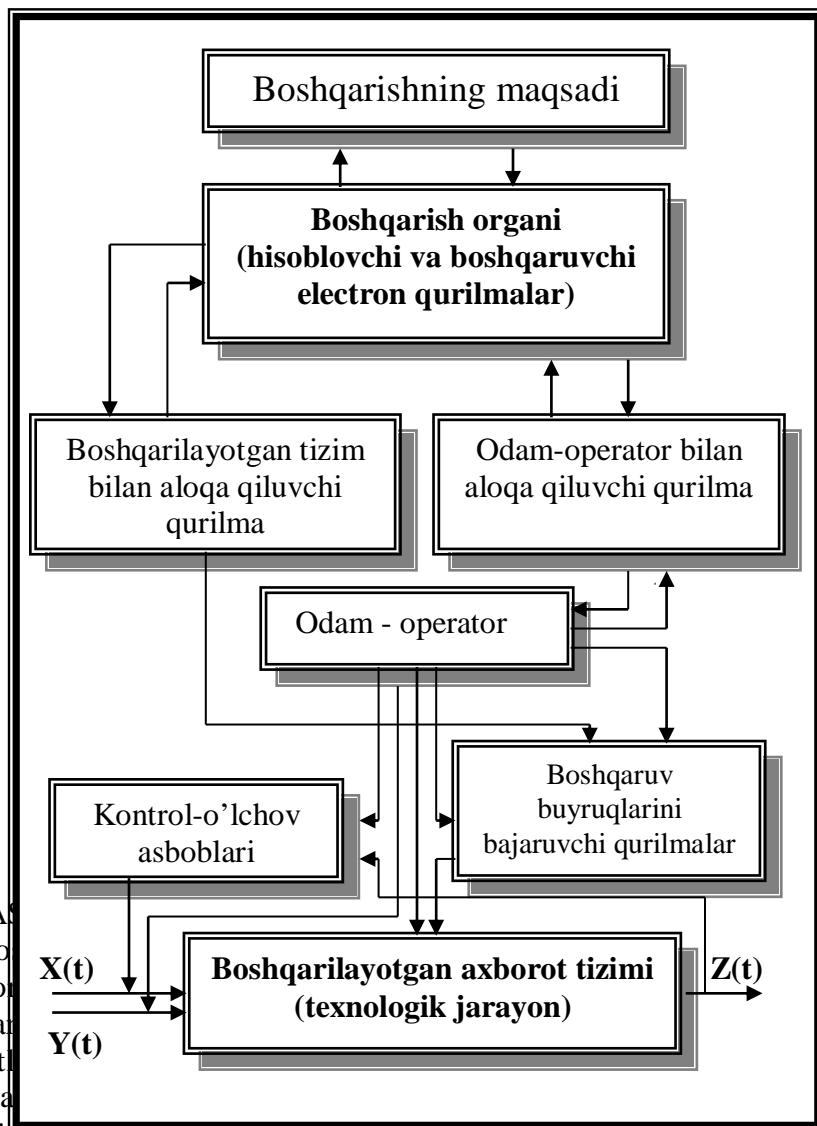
Boshqarishning maqsadi

**Boshqarish organi (hisoblovchi va boshqaruvchi electron qurilmalar)**

Boshqarilayotgan tizim bilan aloqa qiluvchi qurilma

Odam-operator bilan aloqa qiluvchi qurilma

Odam - operator

Boshqaruv buyruqlarini bajaruvchi qurilmalar

Kontrol-o'lchov asboblari

**X(t)**

**Y(t)**

**Boshqarilayotgan axborot tizimi (texnologik jarayon)**

**Z(t)**

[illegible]